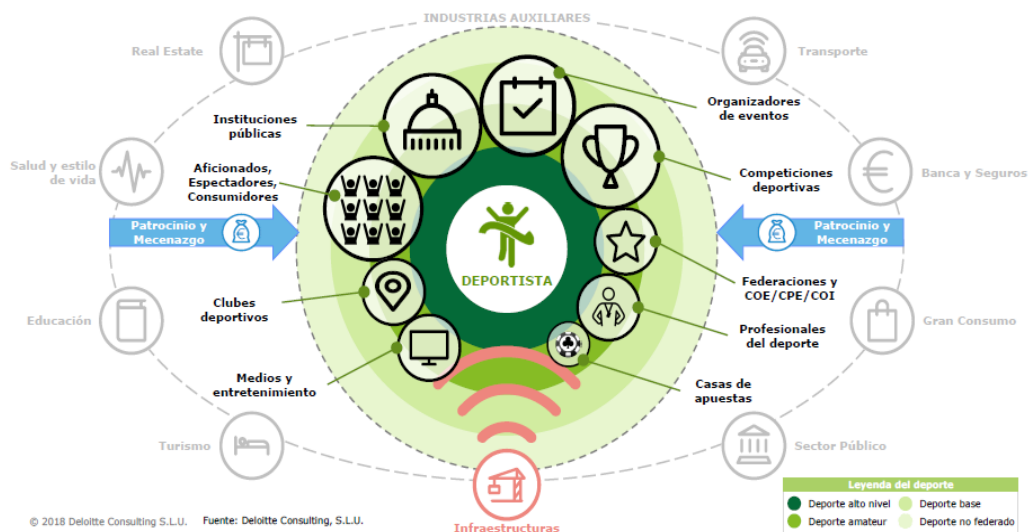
INDUSTRIAS AUXILIARES

Real Estate

Transporte

Instituciones públicas

Organizadores de eventos

Salud y estilo de vida

Aficionados, Espectadores, Consumidores

Competiciones deportivas

Banca y Seguros

Patrocinio y Mecenazgo

DEPORTISTA

Patrocinio y Mecenazgo

Federaciones y COE/CPE/COI

Clubes deportivos

Educación

Gran Consumo

Profesionales del deporte

Medios y entretenimiento

Casas de apuestas

Turismo

Sector Público

Leyenda del deporte

Deporte alto nivel

Deporte base

Deporte amateur

Deporte no federado

© 2018 Deloitte Consulting S.L.U.

Fuente: Deloitte Consulting, S.L.U.

Infraestructuras